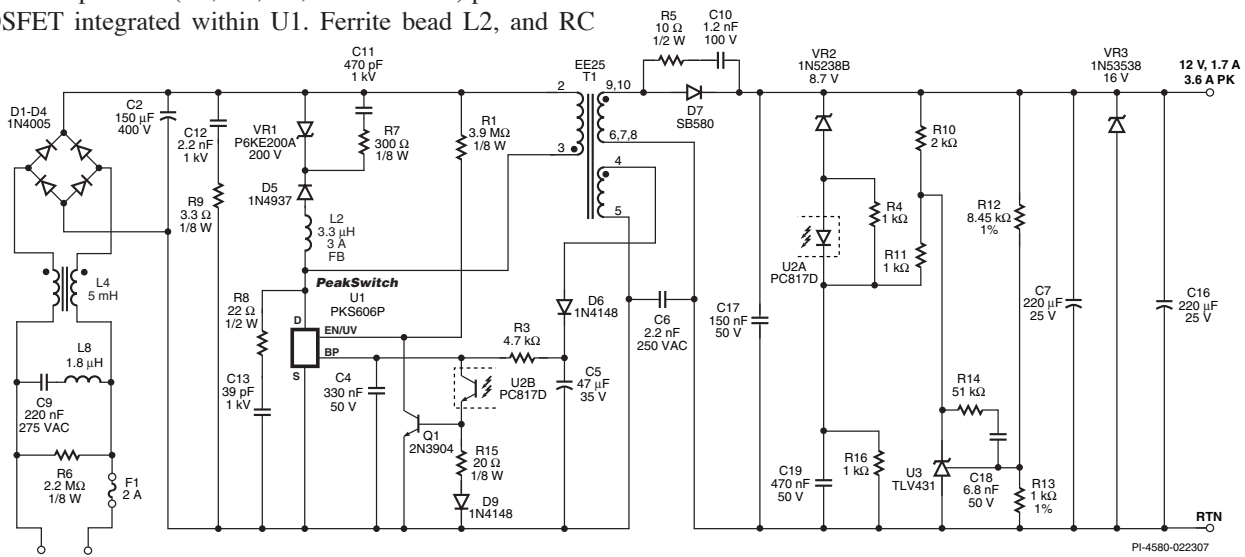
OSFET integrated within U1. Ferrite bead L2, and RC

D1-D4
1N4005

C2
150 µF
400 V

C12
2.2 nF
1 kV

R9
3.3 Ω
1/8 W

L4
5 mH

L8
1.8 µH

C9
220 nF
275 VAC

R6
2.2 MΩ
1/8 W

F1
2 A

C11
470 pF
1 kV

VR1
P6KE200A
200 V

R7
300 Ω
1/8 W

D5
1N4937

L2
3.3 µH
3 A
FB

R8
22 Ω
1/2 W

C13
39 pF
1 kV

PeakSwitch
U1
PKS606P

D
EN/UV
BP
S

C4
330 nF
50 V

Q1
2N3904

R1
3.9 MΩ
1/8 W

R3
4.7 kΩ

U2B
PC817D

R15
20 Ω
1/8 W

D9
1N4148

EE25
T1

2
3
9,10
6,7,8
4
5

D6
1N4148

C5
47 µF
35 V

C6
2.2 nF
250 VAC

R5
10 Ω
1/2 W

C10
1.2 nF
100 V

D7
SB580

C17
150 nF
50 V

VR2
1N5238B
8.7 V

U2A
PC817D

R4
1 kΩ

R11
1 kΩ

R10
2 kΩ

C19
470 nF
50 V

R16
1 kΩ

R14
51 kΩ

U3
TLV431

C18
6.8 nF
50 V

R12
8.45 kΩ
1%

R13
1 kΩ
1%

C7
220 µF
25 V

VR3
1N53538
16 V

C16
220 µF
25 V

12 V, 1.7 A
3.6 A PK

RTN

PI-4580-022307